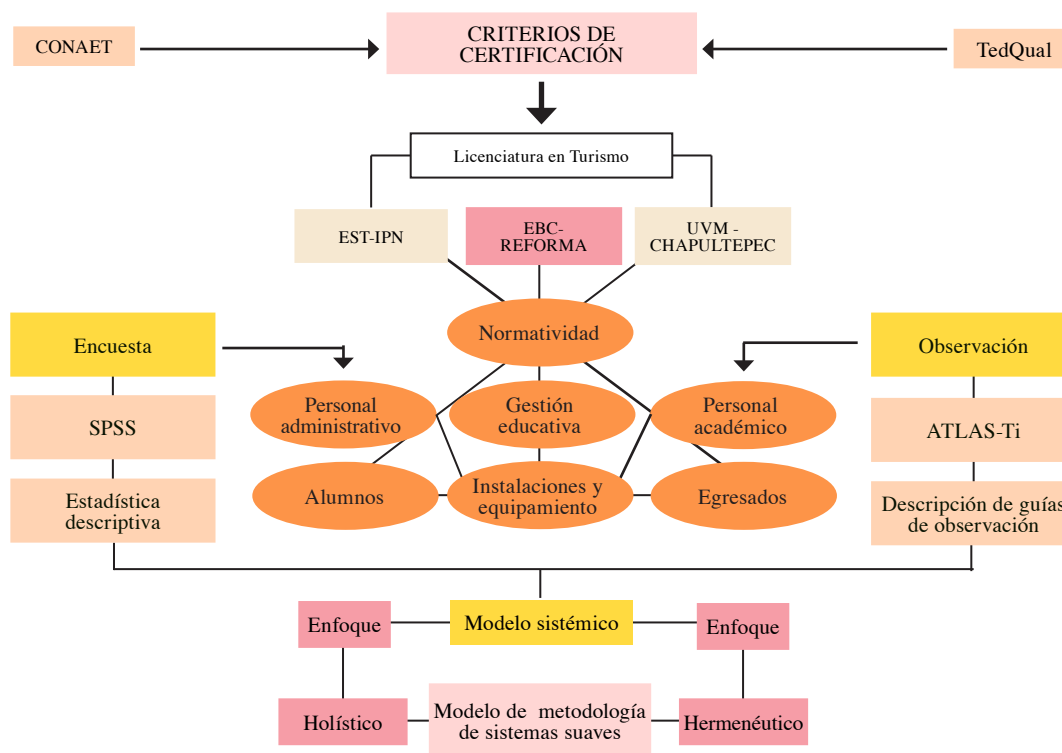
CONAET

CRITERIOS DE CERTIFICACIÓN

TedQual

Licenciatura en Turismo

EST-IPN

EBC-REFORMA

UVM - CHAPULTEPEC

Encuesta

Normatividad

Observación

SPSS

Personal administrativo

Gestión educativa

Personal académico

ATLAS-Ti

Estadística descriptiva

Alumnos

Instalaciones y equipamiento

Egresados

Descripción de guías de observación

Enfoque

Modelo sistémico

Enfoque

Holístico

Modelo de metodología de sistemas suaves

Hermenéutico